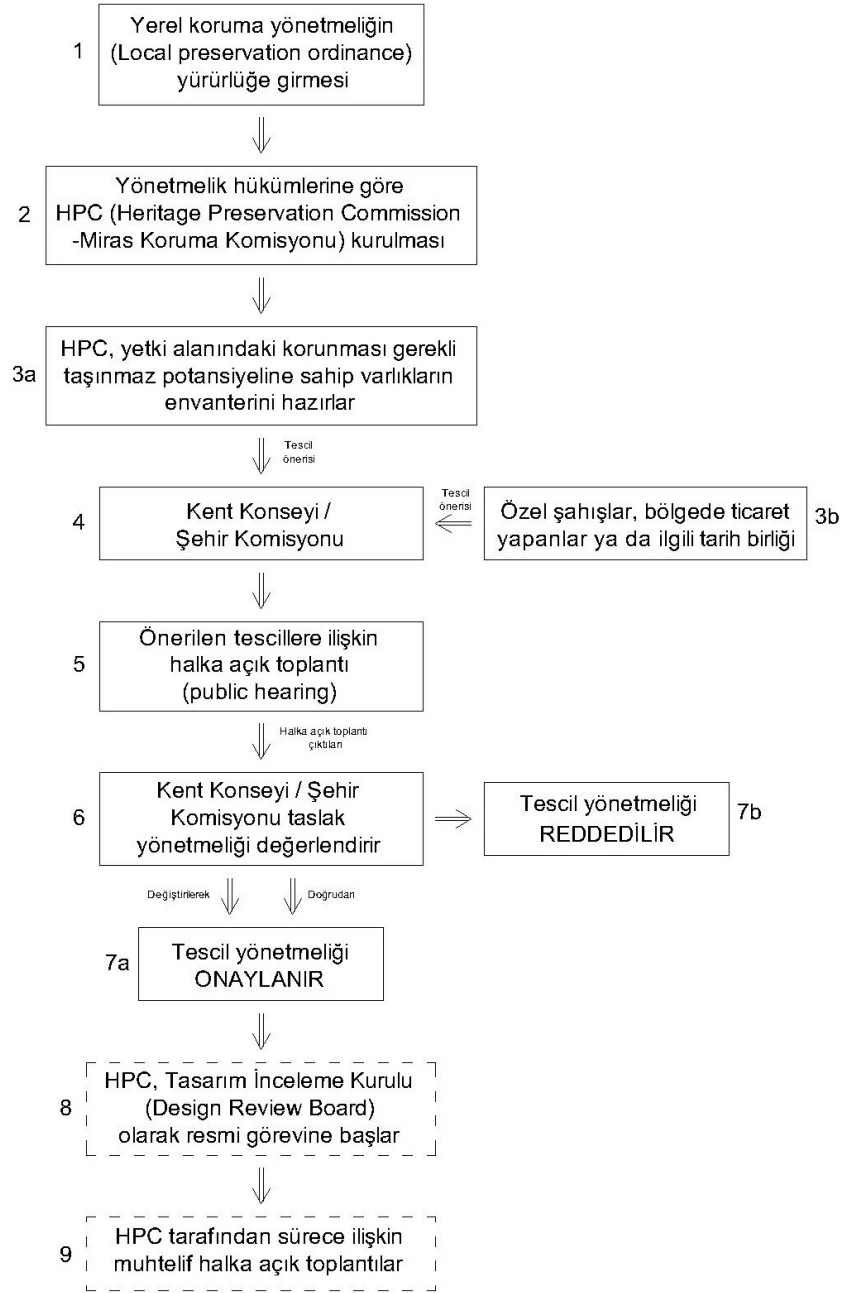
1 Yerel koruma yönetmeliğin (Local preservation ordinance) yürürlüğe girmesi

2 Yönetmelik hükümlerine göre HPC (Heritage Preservation Commission -Miras Koruma Komisyonu) kurulması

3a HPC, yetki alanındaki korunması gerekli taşınmaz potansiyeline sahip varlıkların envanterini hazırlar

Tescil önerisi

4 Kent Konseyi / Şehir Komisyonu

Tescil önerisi

Özel şahışlar, bölgede ticaret yapanlar ya da ilgili tarih birliği 3b

5 Önerilen tescillere ilişkin halka açık toplantı (public hearing)

Halka açık toplantı çıktıları

6 Kent Konseyi / Şehir Komisyonu taslak yönetmeliği değerlendirir

Tescil yönetmeliği REDDEDİLİR 7b

Değiştirilerek

Doğrudan

7a Tescil yönetmeliği ONAYLANIR

8 HPC, Tasarım İnceleme Kurulu (Design Review Board) olarak resmi görevine başlar

9 HPC tarafından sürece ilişkin muhtelif halka açık toplantılar